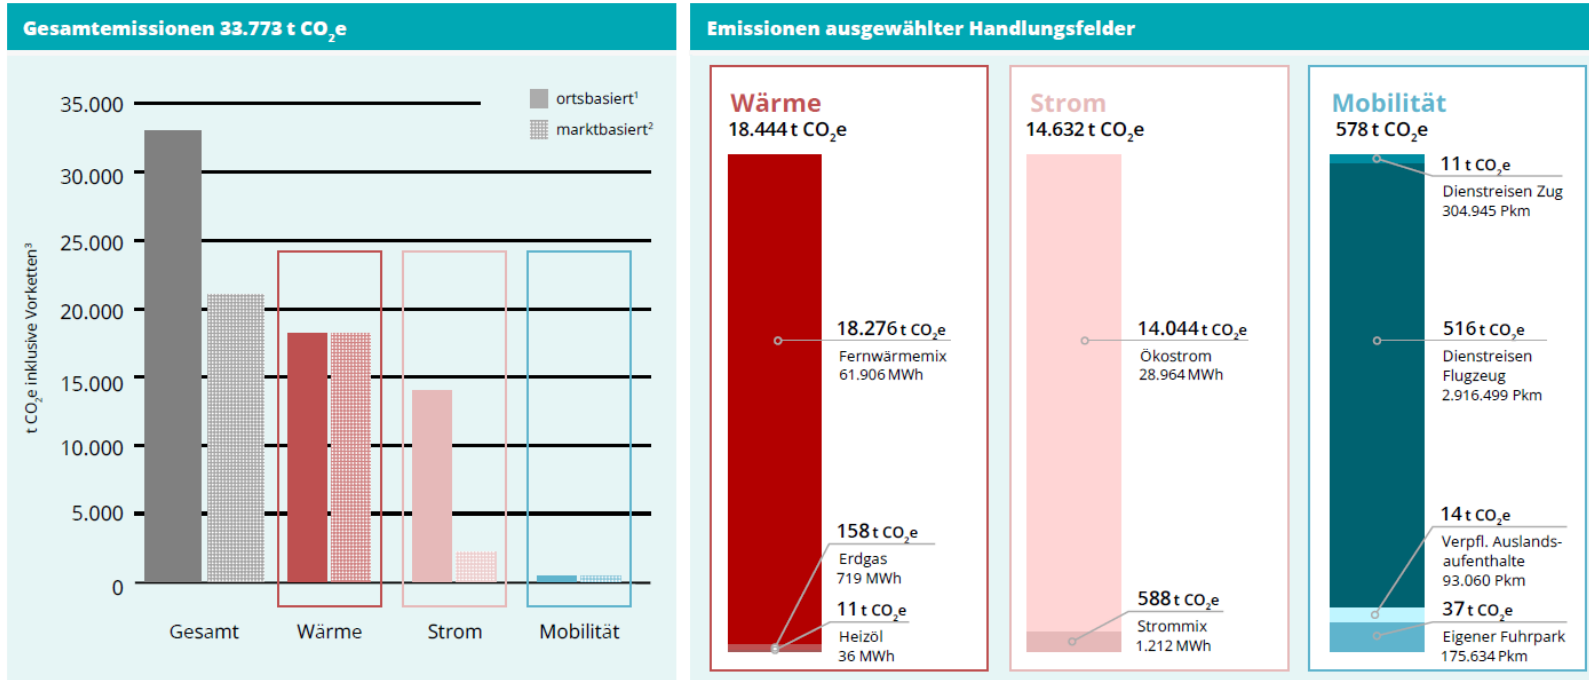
Gesamtemissionen 33.773 t $CO_2$e

ortsbasiert$^1$
marktbasiert$^2$

35.000
30.000
25.000
20.000
15.000
10.000
5.000
0

t $CO_2$e inklusive Vorketten$^3$

Gesamt
Wärme
Strom
Mobilität

Emissionen ausgewählter Handlungsfelder

Wärme
18.444 t $CO_2$e

18.276 t $CO_2$e
Fernwärmemix
61.906 MWh

158 t $CO_2$e
Erdgas
719 MWh

11 t $CO_2$e
Heizöl
36 MWh

Strom
14.632 t $CO_2$e

14.044 t $CO_2$e
Ökostrom
28.964 MWh

588 t $CO_2$e
Strommix
1.212 MWh

Mobilität
578 t $CO_2$e

11 t $CO_2$e
Dienstreisen Zug
304.945 Pkm

516 t $CO_2$e
Dienstreisen Flugzeug
2.916.499 Pkm

14 t $CO_2$e
Verpfl. Auslandsaufenthalte
93.060 Pkm

37 t $CO_2$e
Eigener Fuhrpark
175.634 Pkm